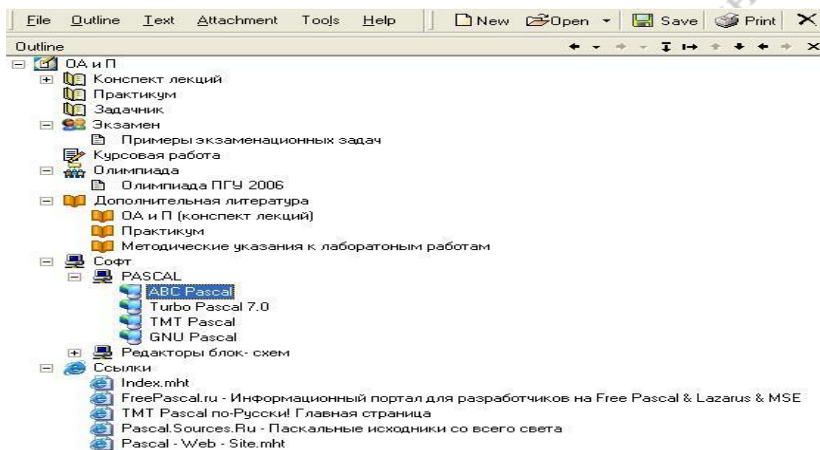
File Outline Text Attachment Tools Help New Open Save Print

Outline

ОА и П
Конспект лекций
Практикум
Задачник
Экзамен
Примеры экзаменационных задач
Курсовая работа
Олимпиада
Олимпиада ПГУ 2006
Дополнительная литература
ОА и П (конспект лекций)
Практикум
Методические указания к лаборатоным работам
Софт
PASCAL
ABC Pascal
Turbo Pascal 7.0
TMT Pascal
GNU Pascal
Редакторы блок- схем
Ссылки
Index.mht
FreePascal.ru - Информационный портал для разработчиков на Free Pascal & Lazarus & MSE
TMT Pascal по-Русски! Главная страница
Pascal.Sources.Ru - Паскальные исходники со всего света
Pascal - Web - Site.mht